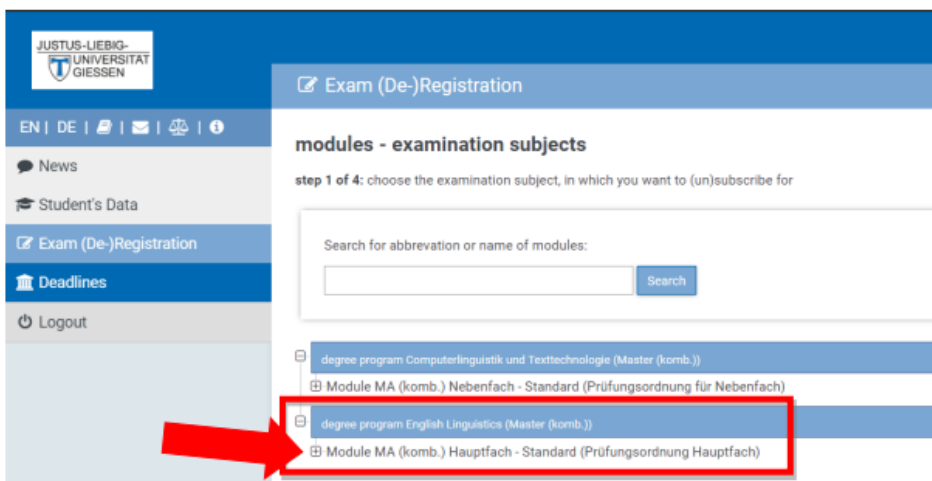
JUSTUS-LIEBIG-UNIVERSITAT GIESSEN

EN | DE |

News

Student's Data

Exam (De-)Registration

Deadlines

Logout

Exam (De-)Registration

modules - examination subjects

step 1 of 4: choose the examination subject, in which you want to (un)subscribe for

Search for abbrevation or name of modules:

Search

degree program Computerlinguistik und Texttechnologie (Master (komb.))

Module MA (komb.) Nebenfach - Standard (Prüfungsordnung für Nebenfach)

degree program English Linguistics (Master (komb.))

Module MA (komb.) Hauptfach - Standard (Prüfungsordnung Hauptfach)